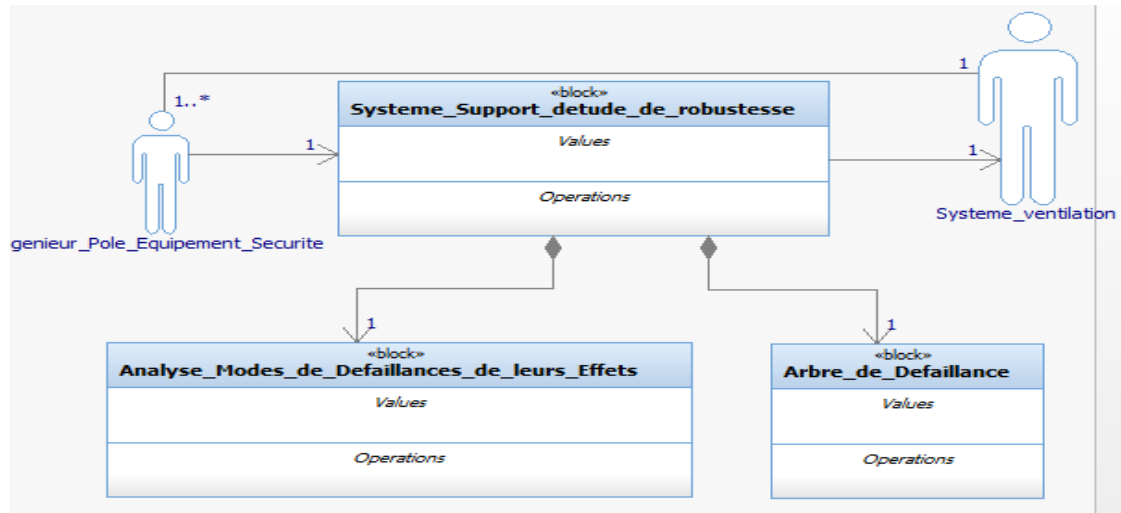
1..*

1

1

«block»
Systeme_Support_detude_de_robustesse

Values

Operations

1

genieur_Pole_Equipement_Securite

Systeme_ventilation

1

«block»
Analyse_Modes_de_Defaillances_de_leurs_Effets

Values

Operations

1

«block»
Arbre_de_Defaillance

Values

Operations